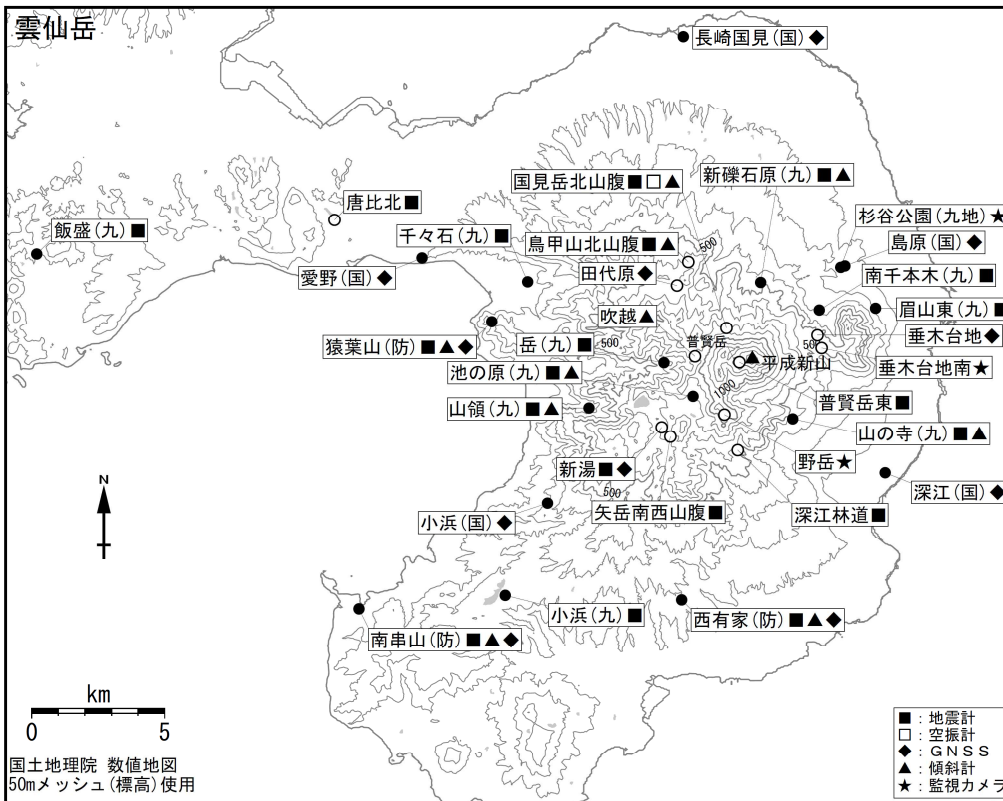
雲仙岳

長崎国見(国)◆

国見岳北山腹■□▲

新礫石原(九)■▲

唐比北■

杉谷公園(九地)★

飯盛(九)■

千々石(九)■

鳥甲山北山腹■▲

島原(国)◆

500

愛野(国)◆

田代原◆

南千本木(九)■

眉山東(九)■

吹越▲

垂木台地◆

猿葉山(防)■▲◆

岳(九)■

500

普賢岳

50

平成新山

垂木台地南★

池の原(九)■▲

1000

普賢岳東■

山領(九)■▲

山の寺(九)■▲

野岳★

新湯■◆

深江(国)◆

N

500

小浜(国)◆

矢岳南西山腹■

深江林道■

小浜(九)■

西有家(防)■▲◆

南串山(防)■▲◆

km

0

5

国土地理院 数値地図
50mメッシュ(標高)使用

■:地震計
□:空振計
◆:GNSS
▲:傾斜計
★:監視カメラ